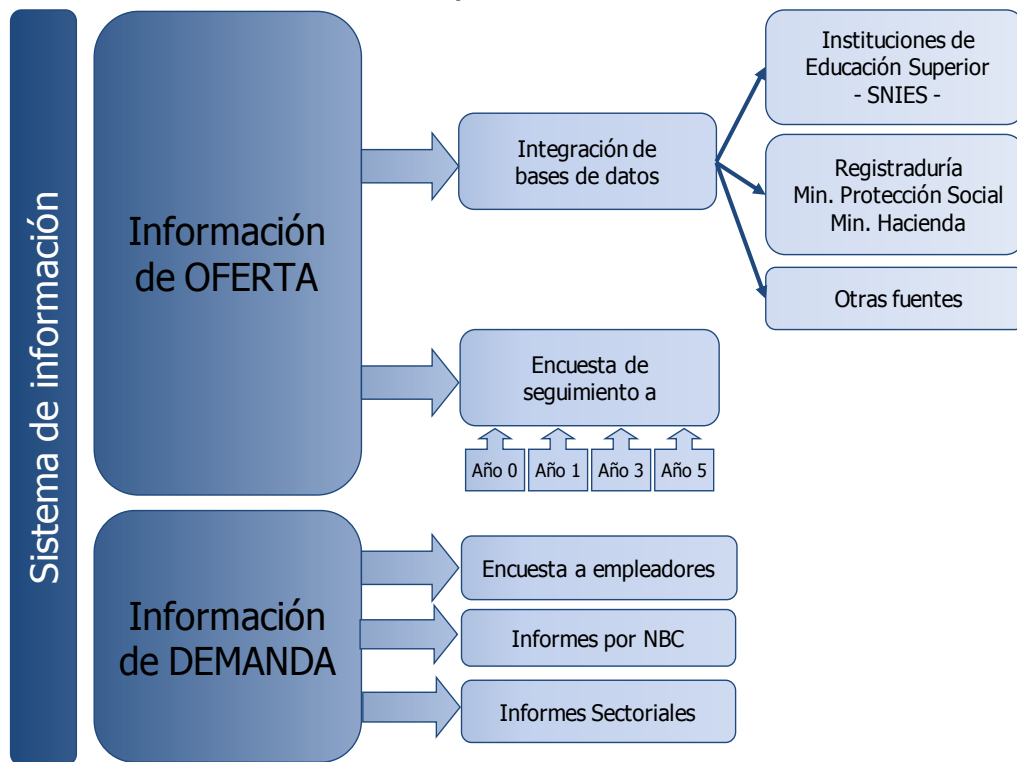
Sistema de información

Información de OFERTA

Integración de bases de datos

Instituciones de Educación Superior - SNIES -

Registraduría Min. Protección Social Min. Hacienda

Otras fuentes

Encuesta de seguimiento a

Año 0
Año 1
Año 3
Año 5

Información de DEMANDA

Encuesta a empleadores

Informes por NBC

Informes Sectoriales